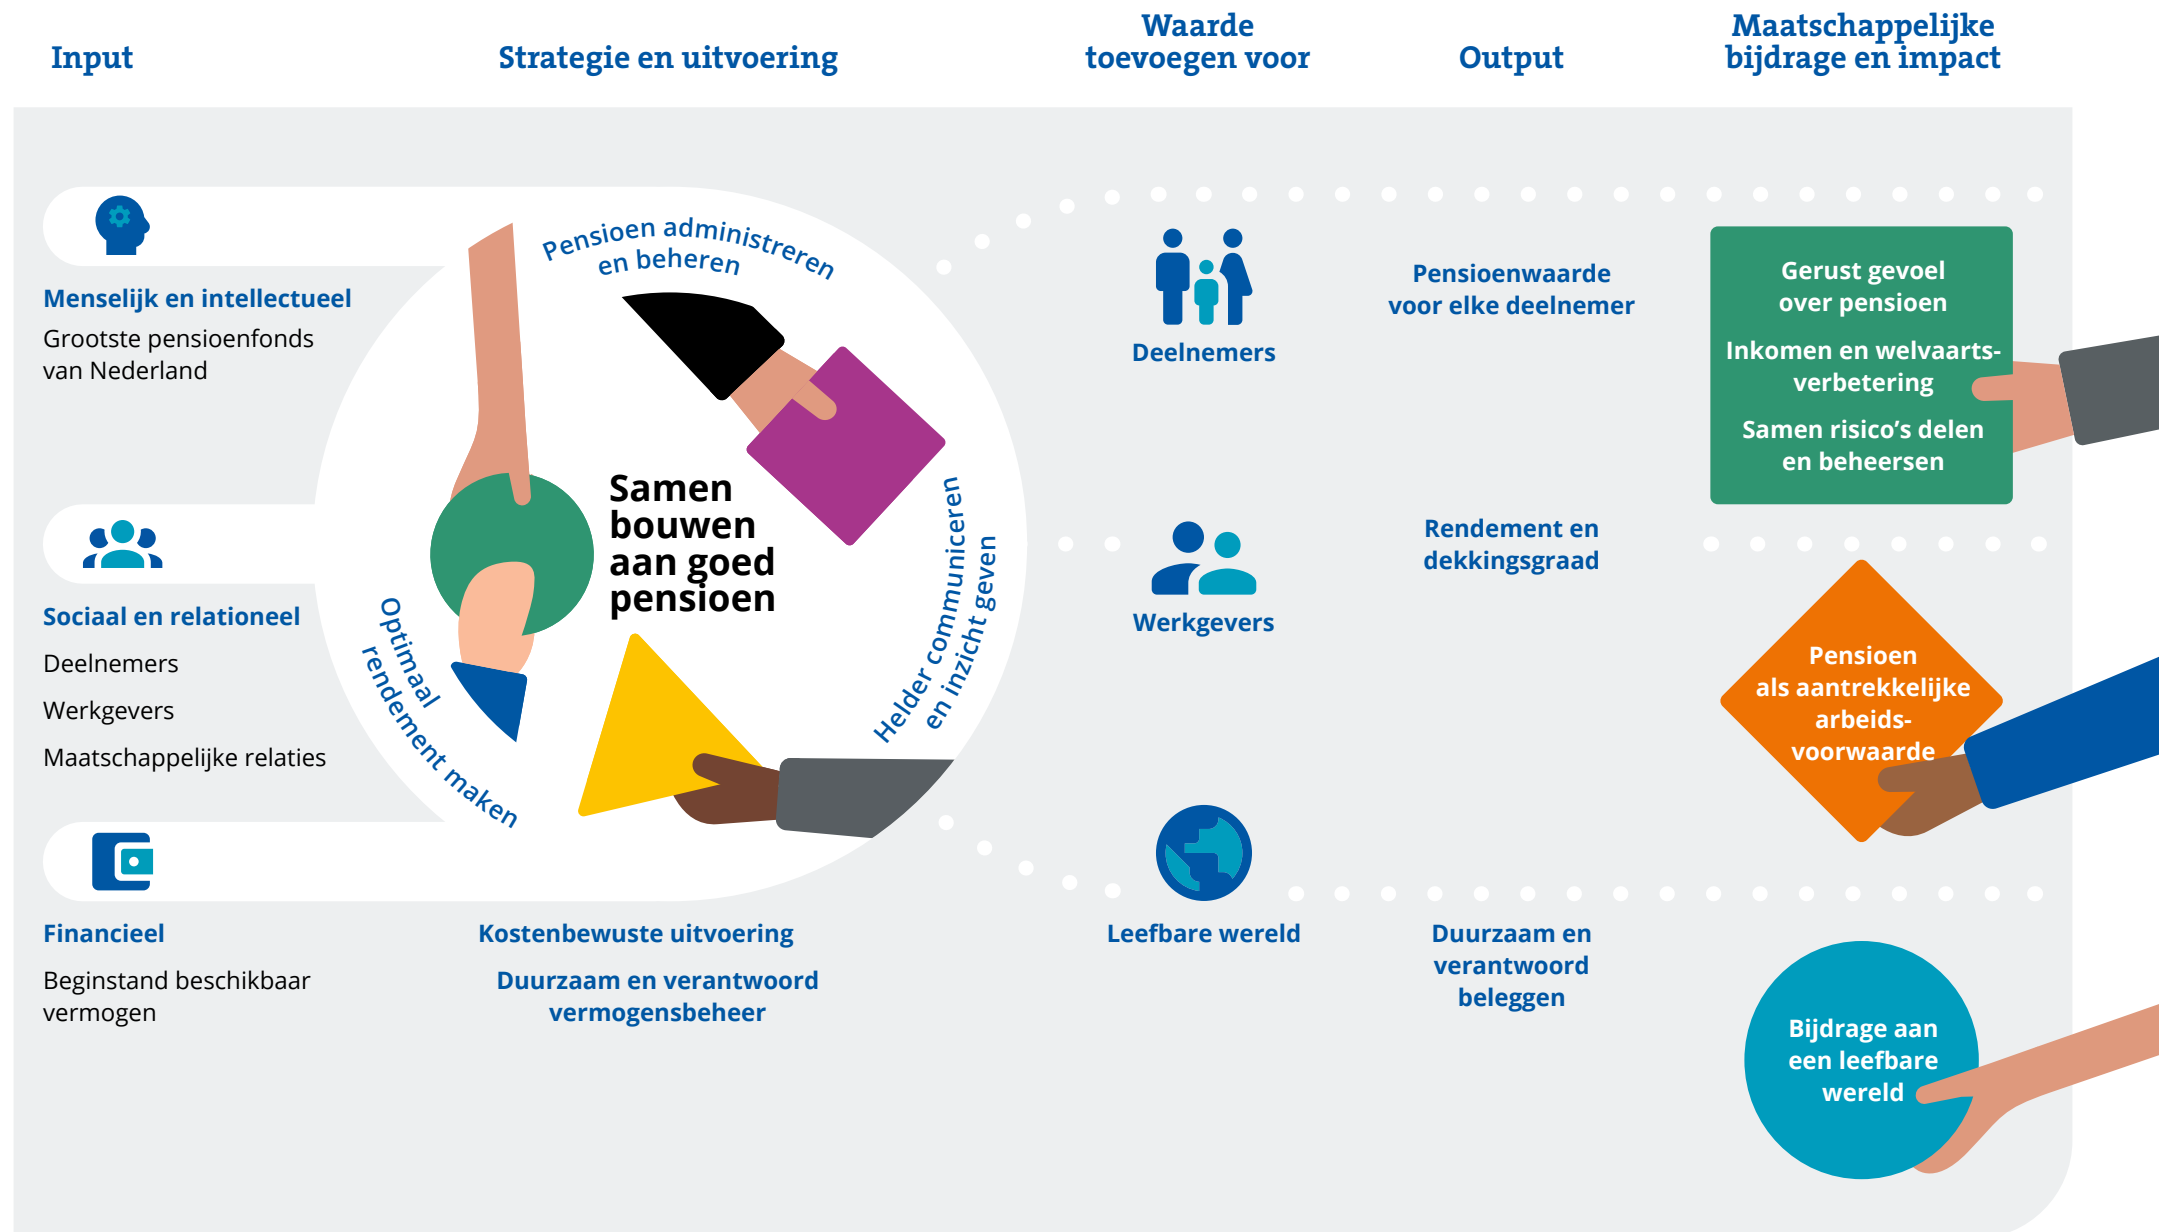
Input

Strategie en uitvoering

Waarde toevoegen voor

Output

Maatschappelijke bijdrage en impact

Menselijk en intellectueel

Grootste pensioenfonds van Nederland

Sociaal en relationeel

Deelnemers

Werkgevers

Maatschappelijke relaties

Financieel

Beginstand beschikbaar vermogen

Pensioen administreren en beheren

Helder communiceren en inzicht geven

Optimaal rendement maken

Samen bouwen aan goed pensioen

Kostenbewuste uitvoering

Duurzaam en verantwoord vermogensbeheer

Deelnemers

Werkgevers

Leefbare wereld

Pensioenwaarde voor elke deelnemer

Rendement en dekkingsgraad

Duurzaam en verantwoord beleggen

Gerust gevoel over pensioen

Inkomen en welvaartsverbetering

Samen risico's delen en beheersen

Pensioen als aantrekkelijke arbeidsvoorwaarde

Bijdrage aan een leefbare wereld